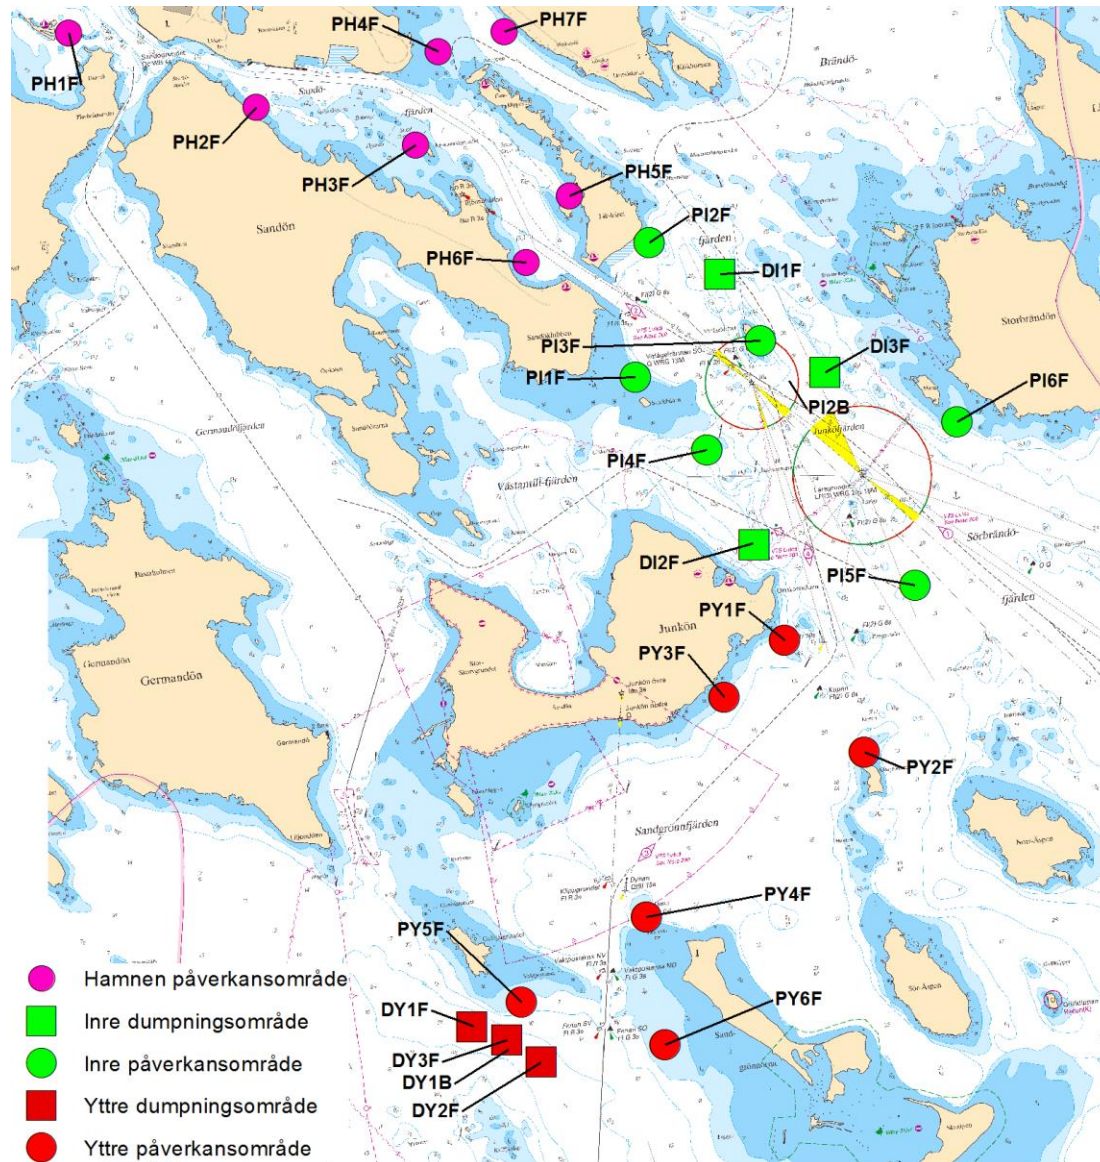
PH1F
PH4F
PH7F
Brändö-
PH2F
Sandö-
fjärden
PH3F
PH5F
PI2F
Sandön
fjärden
PH6F
DI1F
Storbrändön
PI3F
DI3F
PI1F
PI6F
PI2B
Germandöfjärden
Junkofjärden
PI4F
Västamitt-fjärden
Sörbrändö-
DI2F
PI5F
fjärden
Junkön
PY1F
PY3F
Germandön
PY2F
Sandgrönnfjärden
PY4F
PY5F
PY6F
Sör-Ägön
DY1F
DY3F
DY1B
DY2F
Hamnen påverkansområde
Inre dumpningsområde
Inre påverkansområde
Yttre dumpningsområde
Yttre påverkansområde